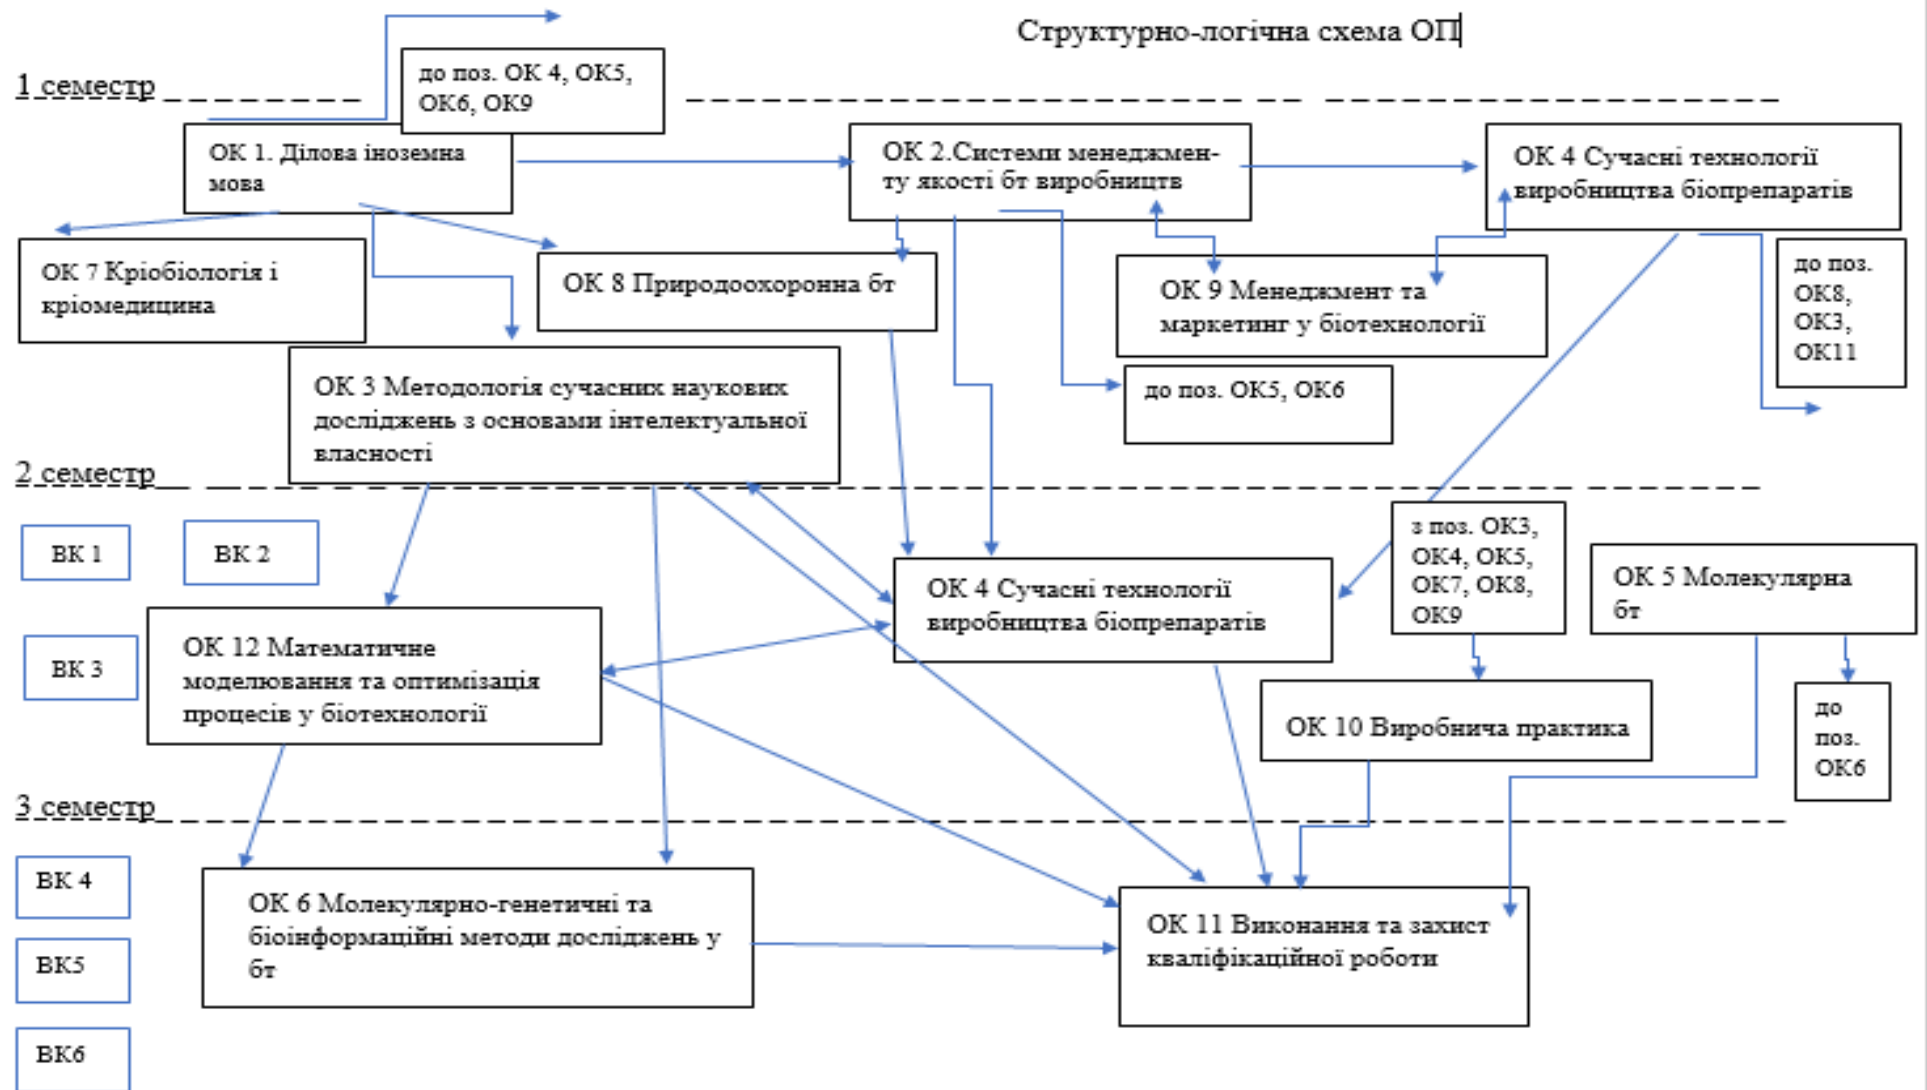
Структурно-логічна схема ОП

1 семестр

до поз. ОК 4, ОК5, ОК6, ОК9

ОК 1. Ділова іноземна мова

ОК 2.Системи менеджменту якості бт виробництв

ОК 4 Сучасні технології виробництва біопрепаратів

ОК 7 Кріобіологія і кріомедицина

ОК 8 Природоохоронна бт

ОК 9 Менеджмент та маркетинг у біотехнології

до поз. ОК8, ОК3, ОК11

ОК 3 Методологія сучасних наукових досліджень з основами інтелектуальної власності

до поз. ОК5, ОК6

2 семестр

ВК 1

ВК 2

з поз. ОК3, ОК4, ОК5, ОК7, ОК8, ОК9

ОК 5 Молекулярна бт

ОК 4 Сучасні технології виробництва біопрепаратів

ВК 3

ОК 12 Математичне моделювання та оптимізація процесів у біотехнології

ОК 10 Виробнича практика

до поз. ОК6

3 семестр

ВК 4

ОК 6 Молекулярно-генетичні та біоінформаційні методи досліджень у бт

ОК 11 Виконання та захист кваліфікаційної роботи

ВК5

ВК6